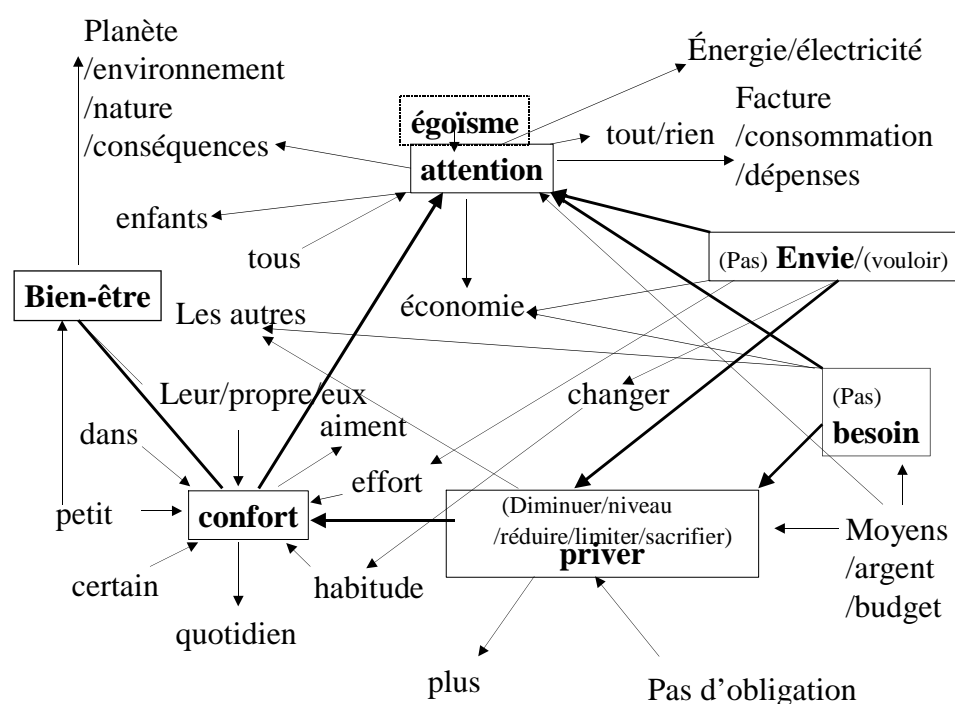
Planète
/environnement
/nature
/conséquences

Énergie/électricité

égoïsme

attention

tout/rien

Facture
/consommation
/dépenses

enfants

tous

(Pas) Envie/(vouloir)

Bien-être

économie

Les autres

changer

(Pas)
besoin

Leur/propre/eux

aiment

dans

effort

petit

confort

(Diminuer/niveau
/réduire/limiter/sacrifier)
priver

Moyens
/argent
/budget

certain

habitude

quotidien

plus

Pas d'obligation